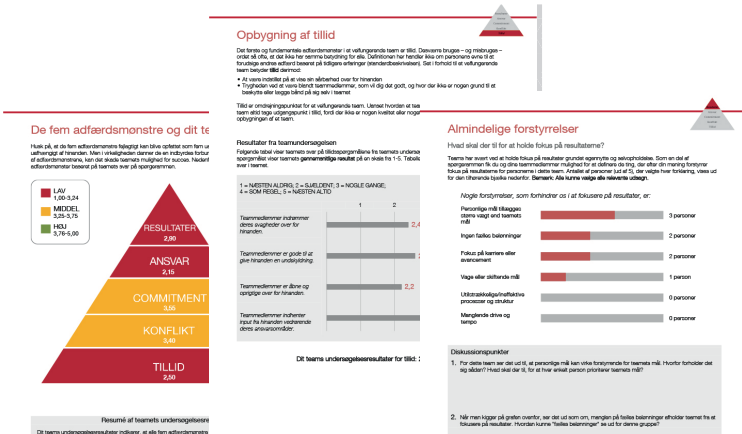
De fem adfærdsmønstre og dit te

Husk på, at de fem adfærdsmønstre følgagtigt kan blive opfattet som fem ud uafhængigt af hinanden. Men i virkeligheden danner de en indbyrdes forbun af adfærdsmønstrene, kan det skade teamets mulighed for succes. Nedenf adfærdsmønstrene baseret på teamets svar på spørgeskemaet.

LAV 1,00–3,24
MIDDEL 3,25–3,75
HØJ 3,76–5,00

RESULTATER 2,90
ANSVAR 2,15
COMMITMENT 3,55
KONFLIKT 3,40
TILLID 2,50

Resumé af teamets undersøgelsesre

Dit teams undersøgelsesresultater indikerer, at alle fem adfærdsmønstre

Opbygning af tillid

Det første og fundamentale adfærdsmønster i et velfungerende team er tillid. Desværre bruges – og misbruges – ordet så ofte, at det ikke har samme betydning for alle. Definitionen her handler ikke om personers evne til at forudsige andres adfærd baseret på tidligere erfaringer (standardbeskrivelsen). Set i forhold til et velfungerende team betyder tillid derimod:

• At være indstillet på at vise sin sårbarhed over for hinanden
• Trygheden ved at være blandt teammedlemmer, der vil dig det godt, og hvor der ikke er nogen grund til at beskytte eller lægge bånd på sig selv i teamet

Tillid er omdrejningspunktet for et velfungerende team. Uanset hvordan et tea team altid tage udgangspunkt i tillid, fordi der ikke er nogen kvalitet eller noget opbygningen af et team.

Resultater fra teamundersøgelsen

Følgende tabel viser teamets svar på tillidsspørgsmålene fra teamets undersø for spørgsmålet viser teamets gennemsnitlige resultat på en skala fra 1-5. Tabell derfor viser i teamet.

1 = NÆSTEN ALDRIG; 2 = SJÆLDENT; 3 = NOGLE GANGE; 4 = SOM REGEL; 5 = NÆSTEN ALTID

1 2

Teammedlemmer indrømmer deres svagheder over for hinanden. 2,4

Teammedlemmer er gode til at give hinanden en undskyldning.

Teammedlemmer er åbne og oprigtige over for hinanden. 2,2

Teammedlemmer indhenter input fra hinanden vedrørende deres ansvarsområder.

Dit teams undersøgelsesresultater for tillid: 2

Almindelige forstyrrelser

Hvad skal der til for at holde fokus på resultaterne?

Teams har svært ved at holde fokus på resultater grundet egennytte og selvophøjelse. Som en del af spørgeskemaet fik du og dine teammedlemmer mulighed for at definere de ting, der efter din mening forstyrrer fokus på resultaterne for personerne i dette team. Antallet af personer (ud af 5), der valgte hver forklaring, vises ud for den tilhørende bjælke nedenfor. Bemærk: Alle kunne vælge alle relevante udsagn.

Nogle forstyrrelser, som forhindrer os i at fokusere på resultater, er:

Personlige mål tillægges større vægt end teamets mål 3 personer
Ingen fælles belønninger 2 personer
Fokus på karriere eller avancement 2 personer
Vage eller skiftende mål 1 person
Utilstrækkelige/ineffektive processer og struktur 0 personer
Manglende drive og tempo 0 personer

Diskussionspunkter

1. For dette team ser det ud til, at personlige mål kan virke forstyrrende for teamets mål. Hvorfor forholder det sig sådan? Hvad skal der til, for at hver enkelt person prioriterer teamets mål?

2. Når man kigger på grafen ovenfor, ser det ud som om, mangler på fælles belønninger afholder teamet fra at fokusere på resultater. Hvordan kunne "fælles belønninger" se ud for denne gruppe?